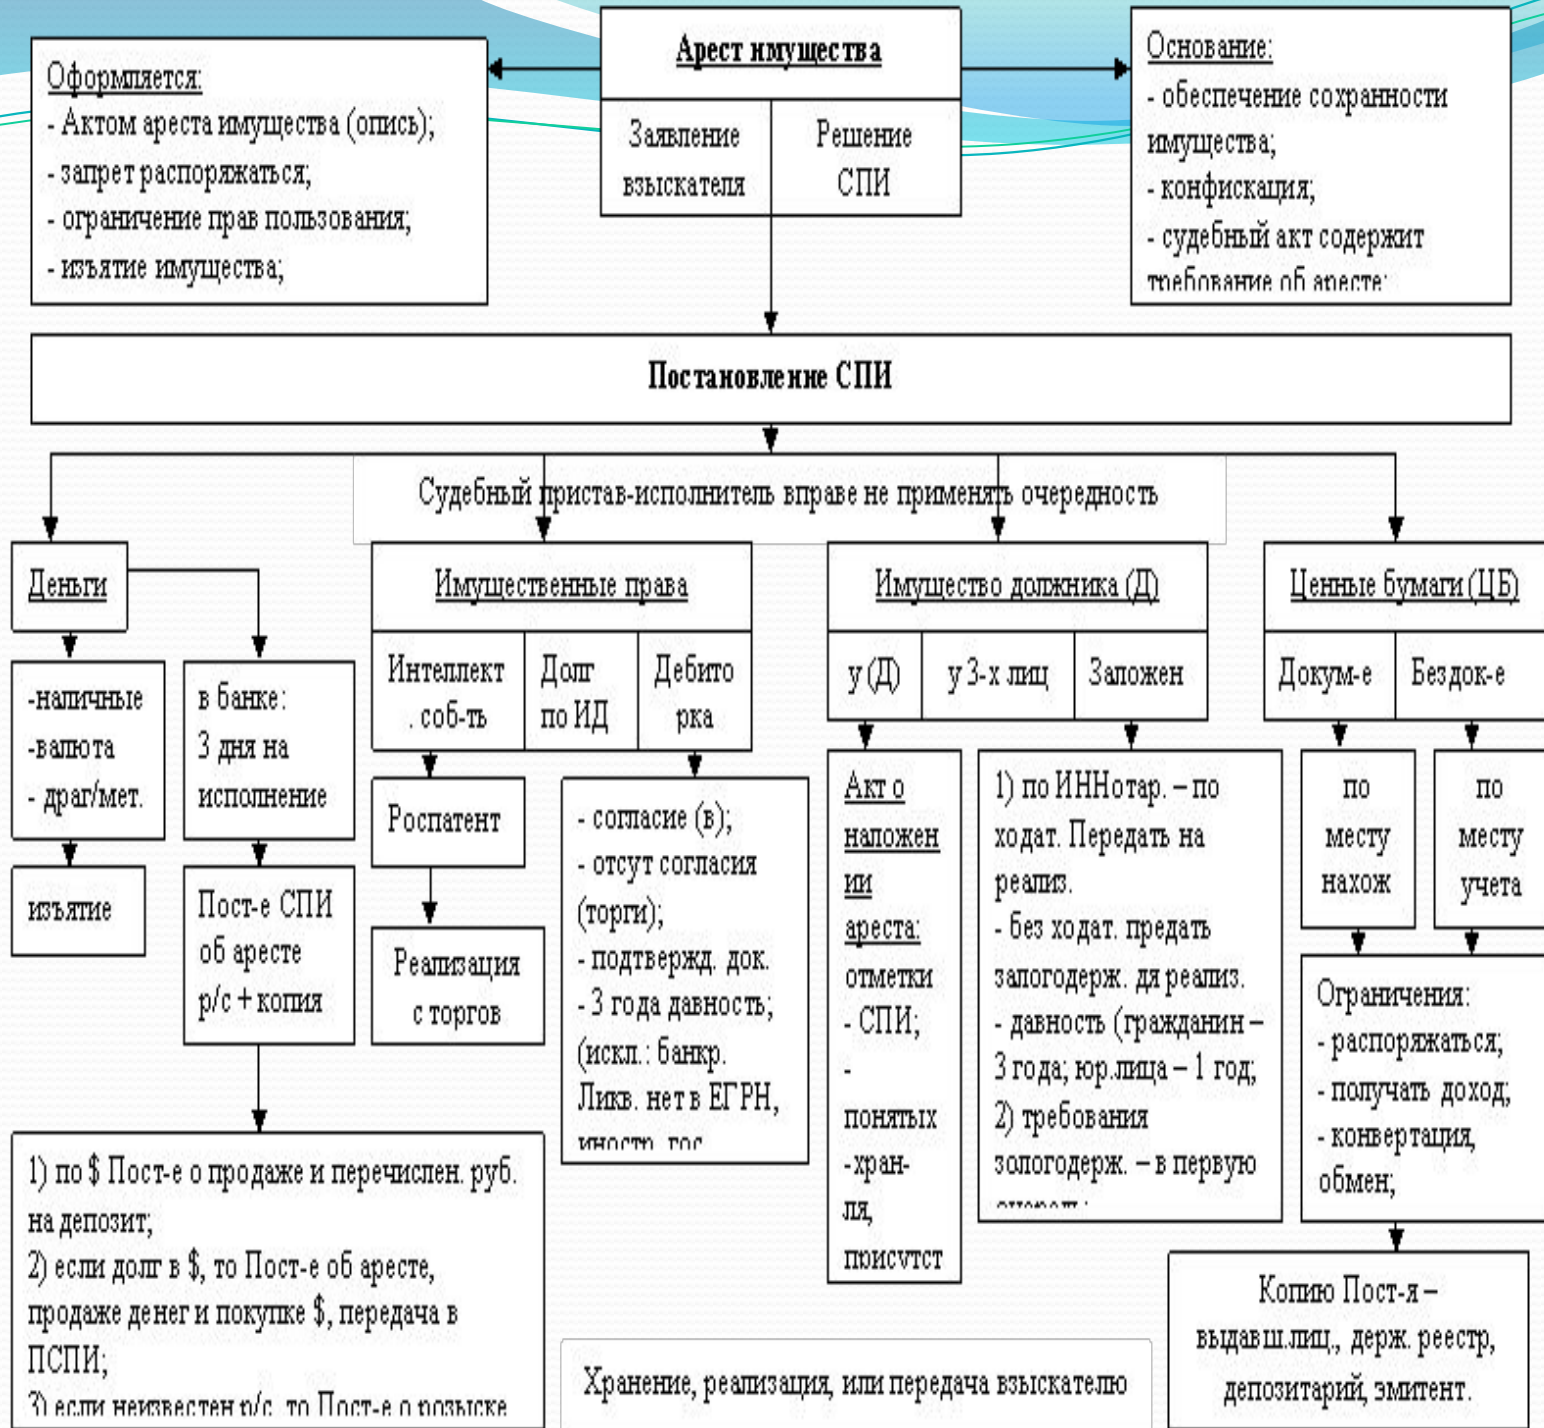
Арест имущества

Заявление взыскателя

Решение СПИ

Оформляется:
- Актом ареста имущества (опись);
- запрет распоряжаться;
- ограничение прав пользования;
- изъятие имущества;

Основание:
- обеспечение сохранности имущества;
- конфискация;
- судебный акт содержит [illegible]

Постановление СПИ

Судебный пристав-исполнитель вправе не применять очередность

Деньги

-наличные
-валюта
- драг/мет.

изъятие

в банке:
3 дня на исполнение

Пост-е СПИ об аресте р/с + копия

1) по $ Пост-е о продаже и перечислен. руб. на депозит;
2) если долг в $, то Пост-е об аресте, продаже денег и покупке $, передача в ПСПИ;
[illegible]

Имущественные права

Интеллект. соб-ть

Долг по ИД

Дебиторка

Роспатент

Реализация с торгов

- согласие (в);
- отсут согласия (торги);
- подтвержд. док.
- 3 года давность;
(искл.: банкр. Ликв. нет в ЕГРН, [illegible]

Имущество должника (Д)

у (Д)

у 3-х лиц

Заложен

Акт о наложении ареста:
отметки
- СПИ;
- понятых
-хран-ля,
присутст

1) по ИННотар. – по ходат. Передать на реализ.
- без ходат. предать залогодерж. дя реализ.
- давность (гражданин – 3 года; юр.лица – 1 год;
2) требования золотодерж. – в первую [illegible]

Хранение, реализация, или передача взыскателю

Ценные бумаги (ЦБ)

Докум-е

Бездок-е

по месту нахож

по месту учета

Ограничения:
- распоряжаться;
- получать доход;
- конвертация, обмен;

Копию Пост-я – выдавш.лиц., держ. реестр, депозитарий, эмитент.